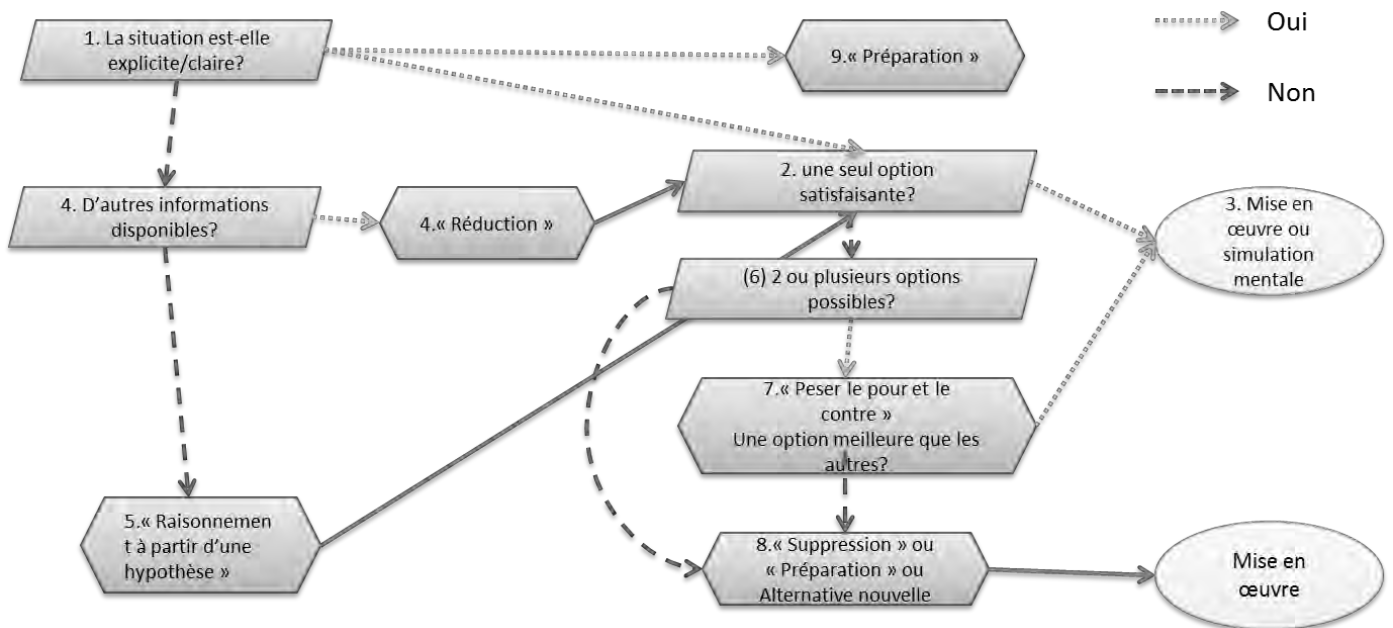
Oui

Non

1. La situation est-elle explicite/claire?

9.« Préparation »

4. D'autres informations disponibles?

4.« Réduction »

2. une seul option satisfaisante?

3. Mise en œuvre ou simulation mentale

(6) 2 ou plusieurs options possibles?

7.« Peser le pour et le contre » Une option meilleure que les autres?

5.« Raisonnement à partir d'une hypothèse »

8.« Suppression » ou « Préparation » ou Alternative nouvelle

Mise en œuvre